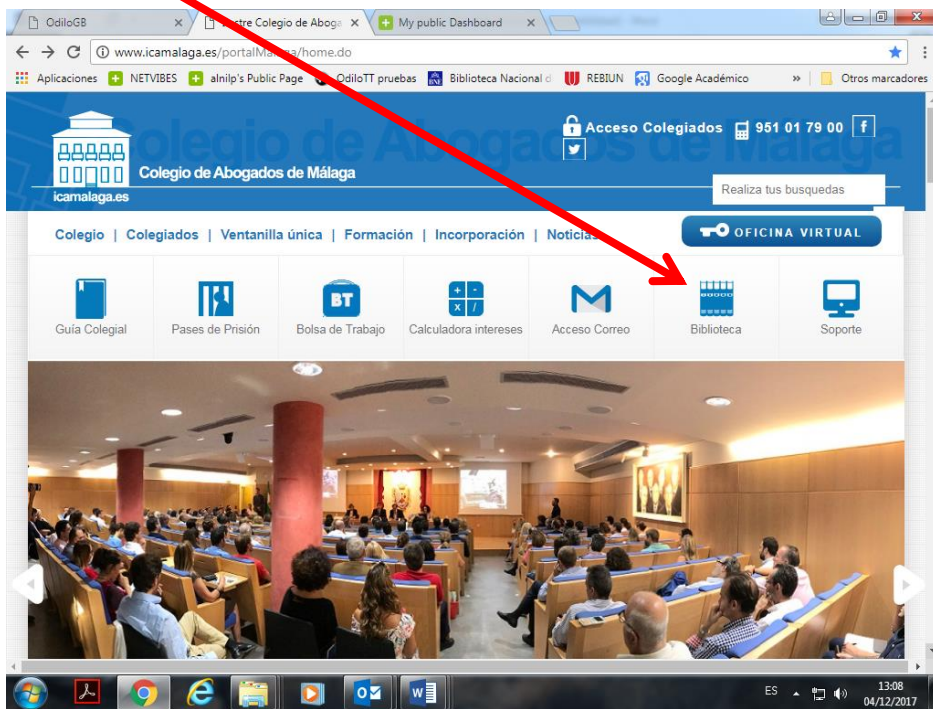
OdiloGB × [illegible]stre Colegio de Aboga × My public Dashboard ×

www.icamalaga.es/portalMa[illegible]a/home.do

Aplicaciones NETVIBES alnilp's Public Page OdiloTT pruebas Biblioteca Nacional d REBIUN Google Académico » Otros marcadores

Colegio de Abogados de Málaga

icamalaga.es

Colegio de Abogados de Málaga

Acceso Colegiados 951 01 79 00

Realiza tus busquedas

Colegio | Colegiados | Ventanilla única | Formación | Incorporación | Notici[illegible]

OFICINA VIRTUAL

Guía Colegial

Pases de Prisión

BT

Bolsa de Trabajo

Calculadora intereses

Acceso Correo

Biblioteca

Soporte

ES 13:08 04/12/2017